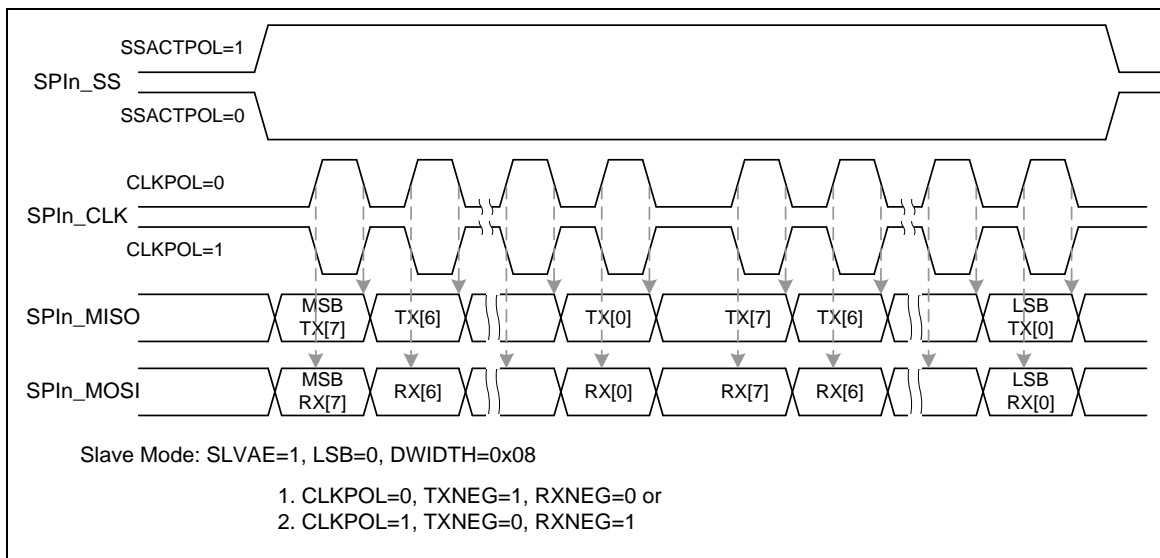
SSACTPOL=1

SPIn_SS

SSACTPOL=0

CLKPOL=0

SPIn_CLK

CLKPOL=1

SPIn_MISO

MSB TX[7]

TX[6]

TX[0]

TX[7]

TX[6]

LSB TX[0]

SPIn_MOSI

MSB RX[7]

RX[6]

RX[0]

RX[7]

RX[6]

LSB RX[0]

Slave Mode: SLVAE=1, LSB=0, DWIDTH=0x08

1. CLKPOL=0, TXNEG=1, RXNEG=0 or
2. CLKPOL=1, TXNEG=0, RXNEG=1